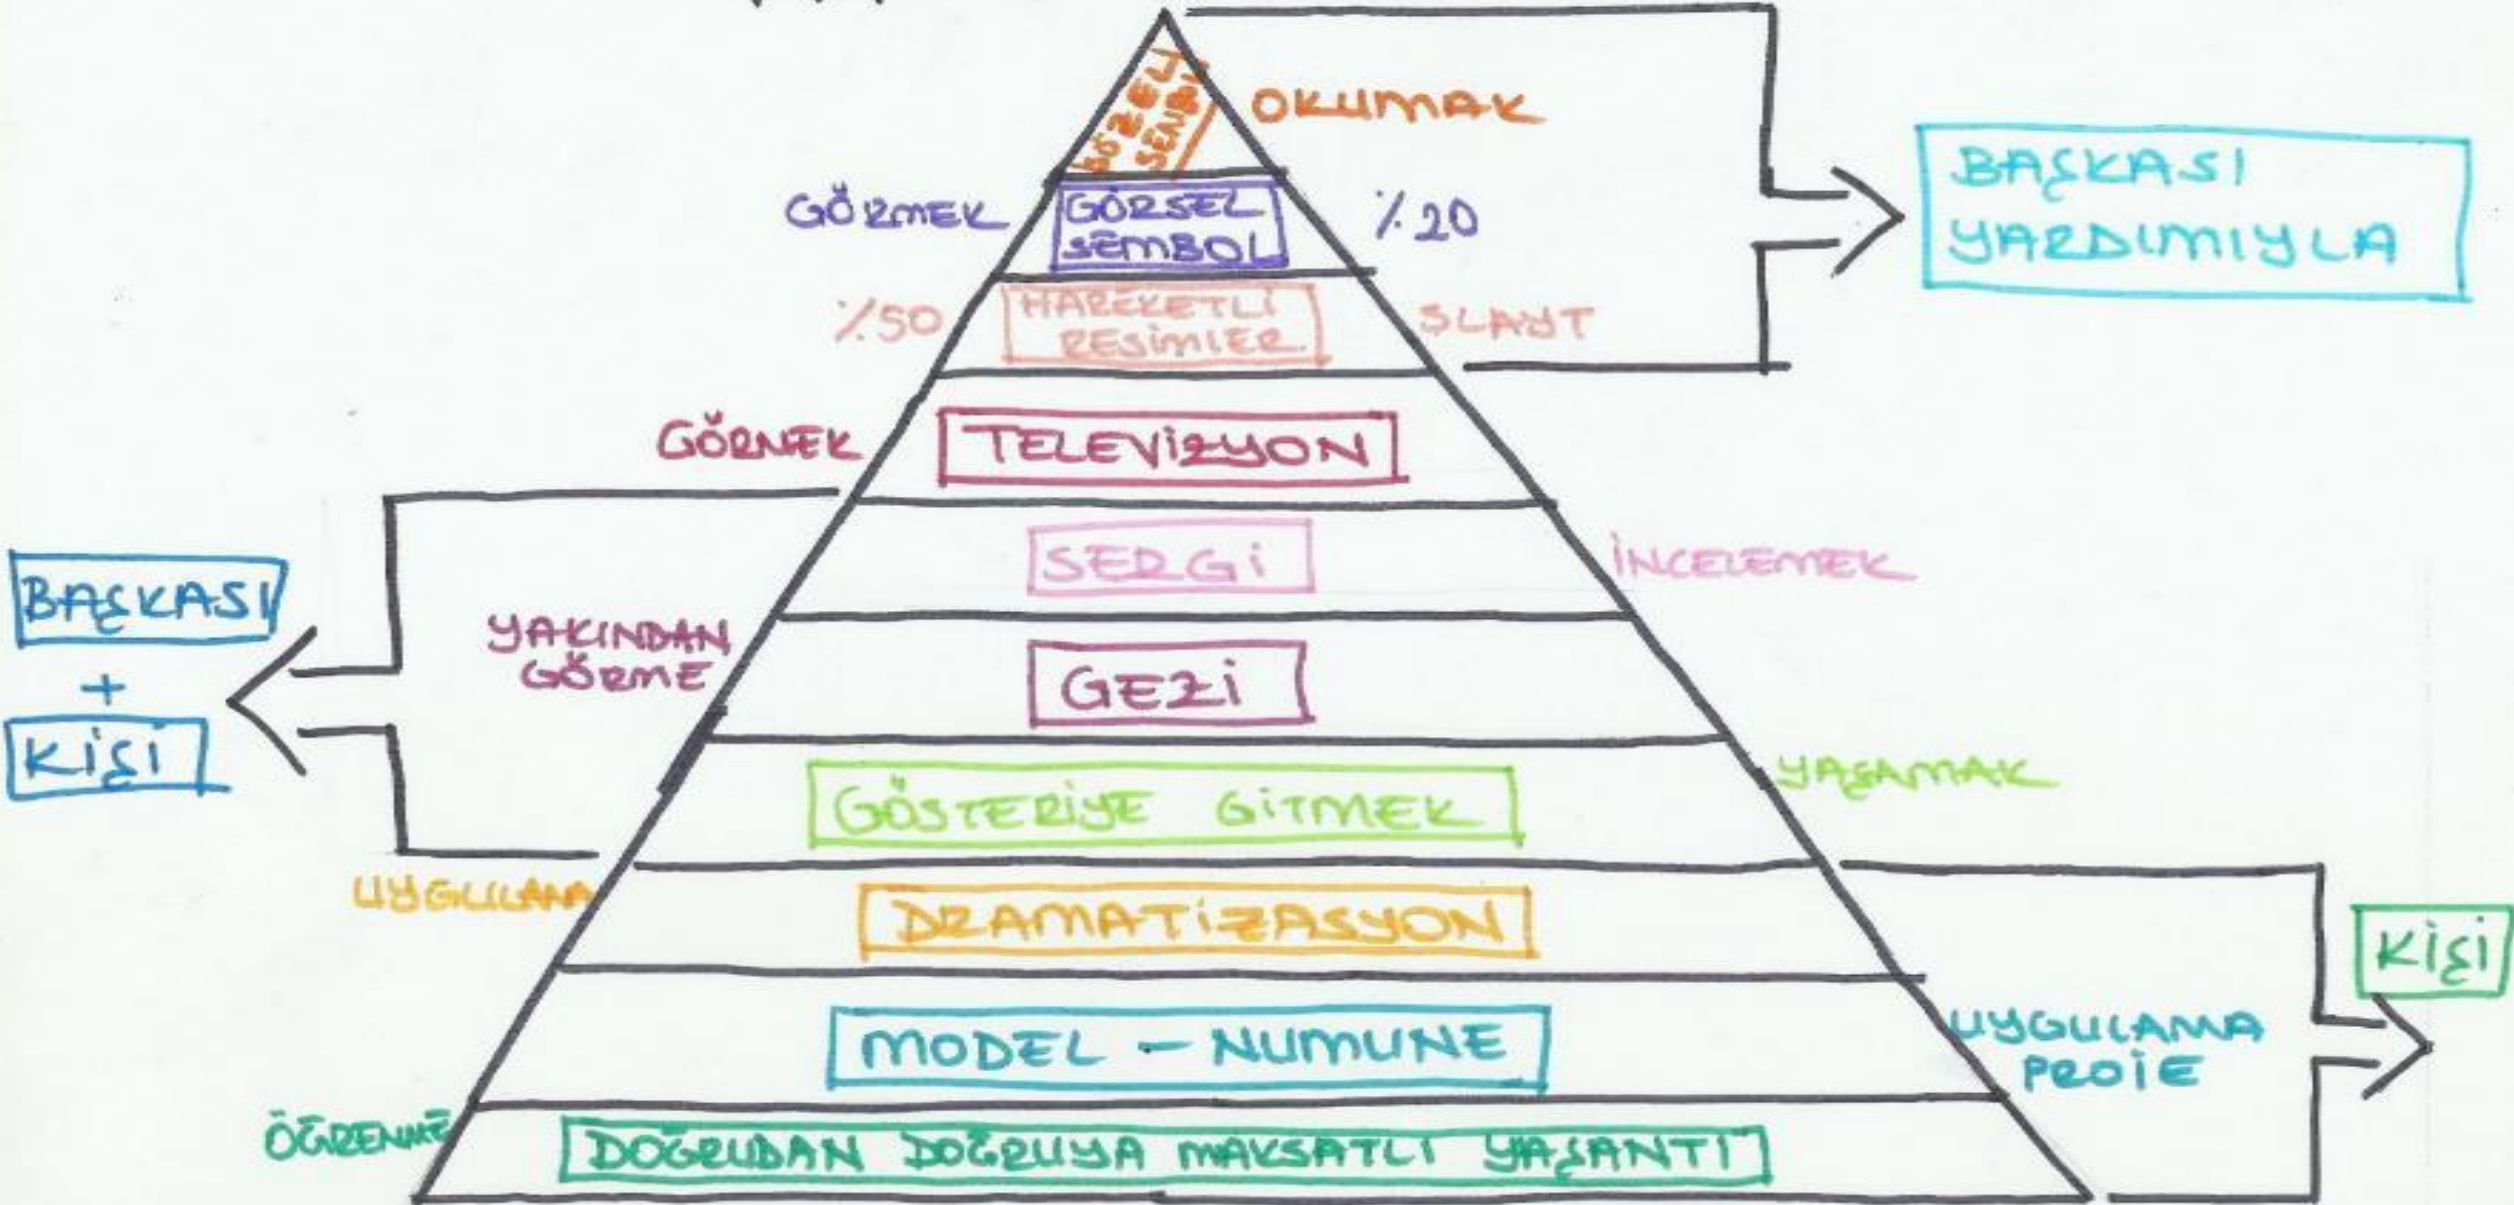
SÖZEL SEMBOL

OKUMAK

BAŞKASI YARDIMIYLA

GÖRMEK

GÖRSEL SEMBOL

%20

%50

HAREKETLİ RESİMLER

SLAYT

GÖRMEK

TELEVİZYON

SERGİ

İNCELEMEK

BAŞKASI + KİŞİ

YAKINDAN GÖRME

GEZİ

YAŞAMAK

GÖSTERİYE GİTMEK

UYGULAMA

DRAMATİZASYON

KİŞİ

MODEL - NUMUNE

UYGULAMA PROJE

ÖĞRENME

DOĞRUDAN DOĞRUYA MAKSATLI YAŞANTI